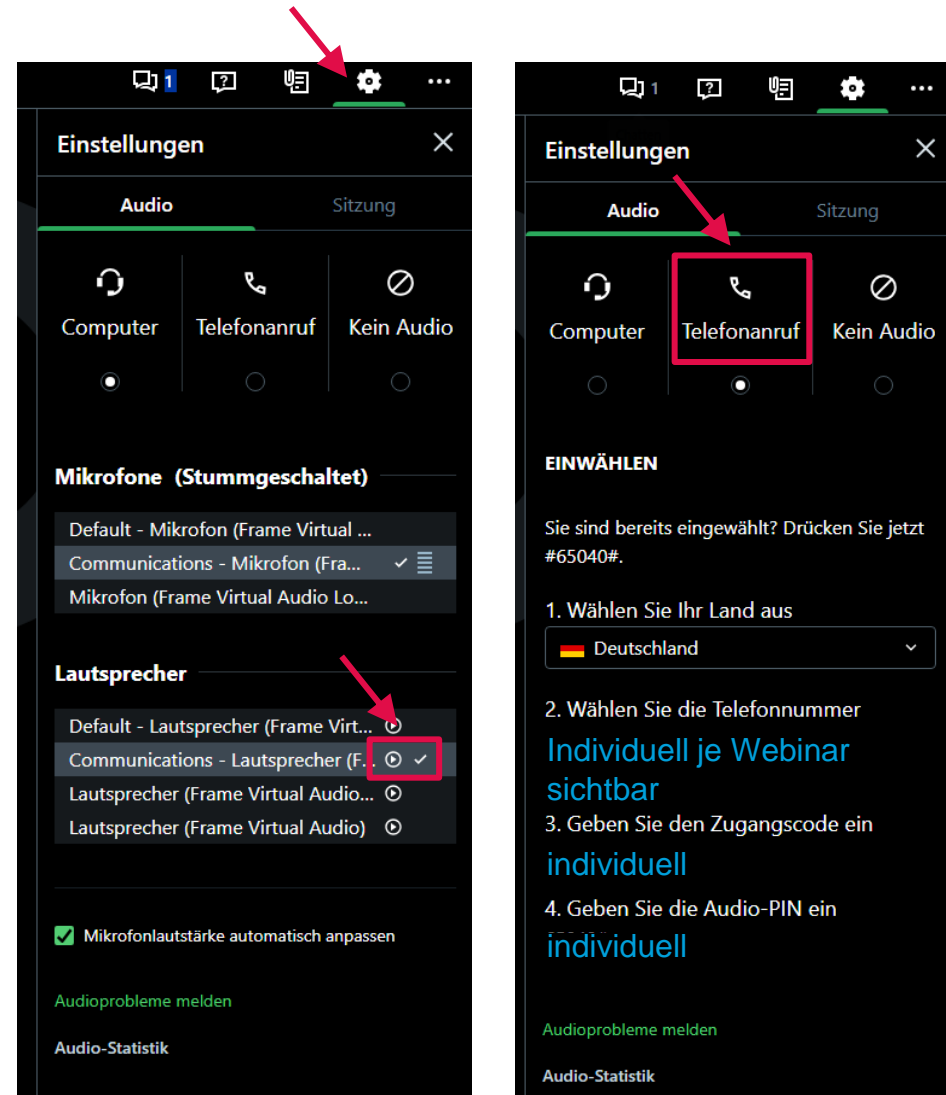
1 ···

Einstellungen

Audio Sitzung

Computer Telefonanruf Kein Audio

Mikrofone (Stummgeschaltet)

Default - Mikrofon (Frame Virtual ...
Communications - Mikrofon (Fra...
Mikrofon (Frame Virtual Audio Lo...

Lautsprecher

Default - Lautsprecher (Frame Virt...
Communications - Lautsprecher (F...
Lautsprecher (Frame Virtual Audio...
Lautsprecher (Frame Virtual Audio)

Mikrofonlautstärke automatisch anpassen

Audioprobleme melden

Audio-Statistik

1 ···

Einstellungen

Audio Sitzung

Computer Telefonanruf Kein Audio

EINWÄHLEN

Sie sind bereits eingewählt? Drücken Sie jetzt #65040#.

1. Wählen Sie Ihr Land aus

Deutschland

2. Wählen Sie die Telefonnummer

Individuell je Webinar sichtbar

3. Geben Sie den Zugangscode ein

individuell

4. Geben Sie die Audio-PIN ein

individuell

Audioprobleme melden

Audio-Statistik